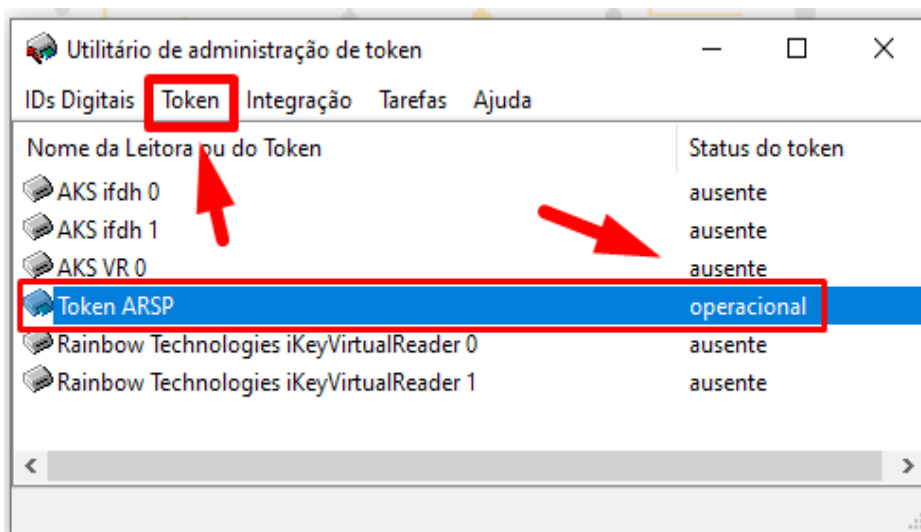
Utilitário de administração de token

IDs Digitais Token Integração Tarefas Ajuda

| Nome da Leitora ou do Token | Status do token |
|---|---|
| AKS ifdh 0 | ausente |
| AKS ifdh 1 | ausente |
| AKS VR 0 | ausente |
| Token ARSP | operacional |
| Rainbow Technologies iKeyVirtualReader 0 | ausente |
| Rainbow Technologies iKeyVirtualReader 1 | ausente |